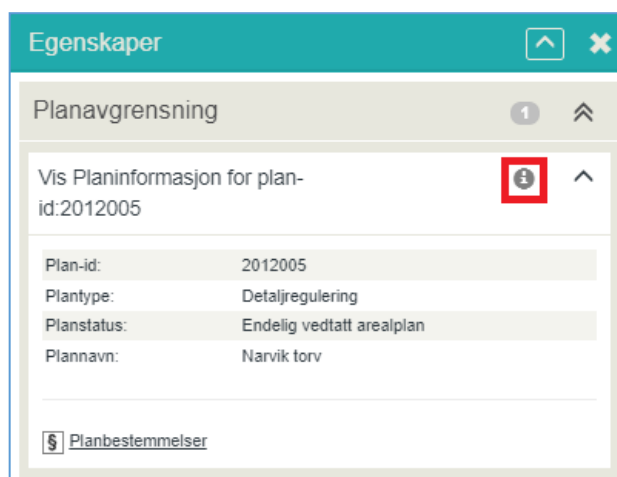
Egenskaper

Planavgrensning 1

Vis Planinformasjon for plan-id:2012005

| | |
|---|---|
| Plan-id: | 2012005 |
| Plantype: | Detaljregulering |
| Planstatus: | Endelig vedtatt arealplan |
| Plannavn: | Narvik torv |

§ Planbestemmelser